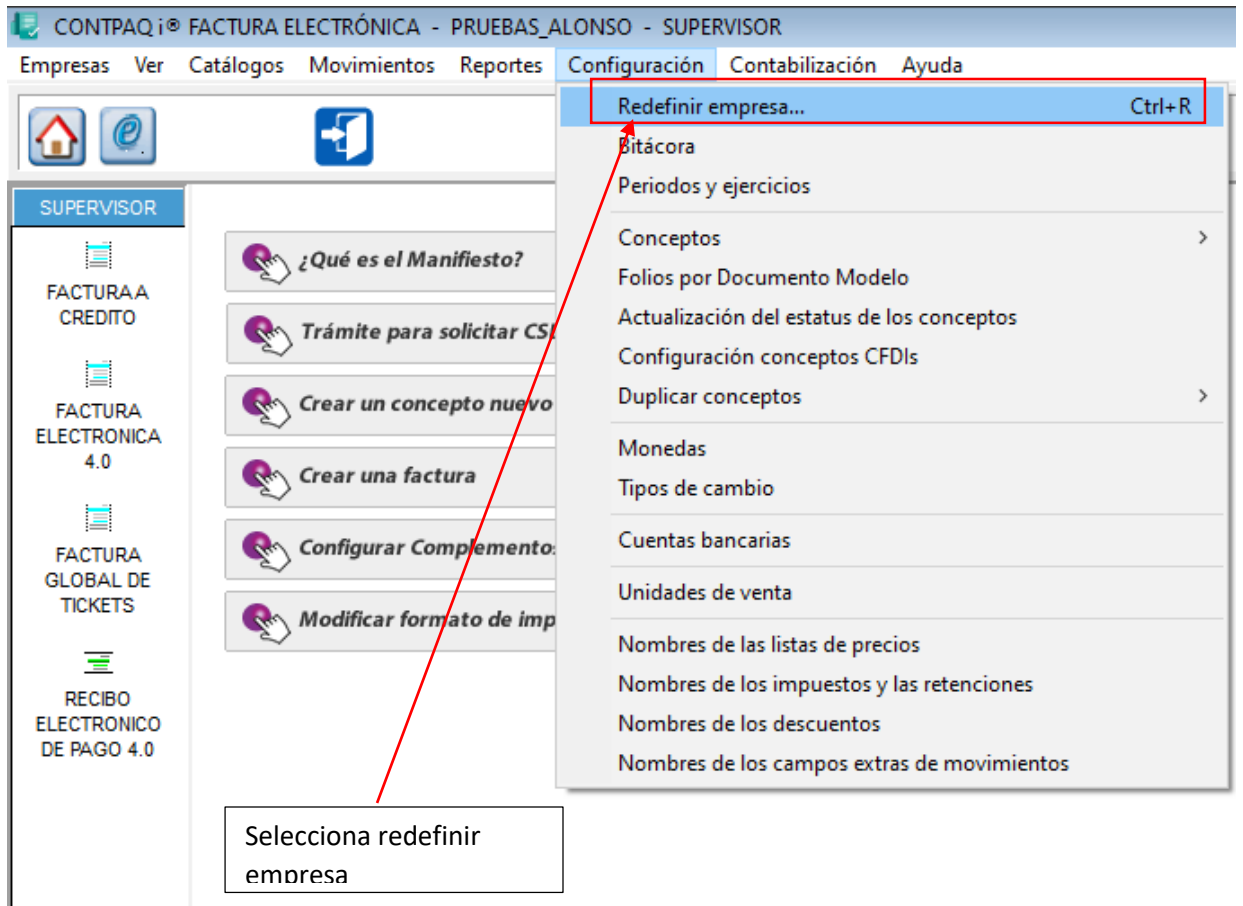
CONTPAQ i® FACTURA ELECTRÓNICA - PRUEBAS_ALONSO - SUPERVISOR

Empresas Ver Catálogos Movimientos Reportes Configuración Contabilización Ayuda

SUPERVISOR

FACTURA A CREDITO

FACTURA ELECTRONICA 4.0

FACTURA GLOBAL DE TICKETS

RECIBO ELECTRONICO DE PAGO 4.0

¿Qué es el Manifiesto?

Trámite para solicitar CS

Crear un concepto nuevo

Crear una factura

Configurar Complemento

Modificar formato de imp

Redefinir empresa... Ctrl+R
Bitácora
Periodos y ejercicios
Conceptos
Folios por Documento Modelo
Actualización del estatus de los conceptos
Configuración conceptos CFDIs
Duplicar conceptos
Monedas
Tipos de cambio
Cuentas bancarias
Unidades de venta
Nombres de las listas de precios
Nombres de los impuestos y las retenciones
Nombres de los descuentos
Nombres de los campos extras de movimientos

Selecciona redefinir empresa